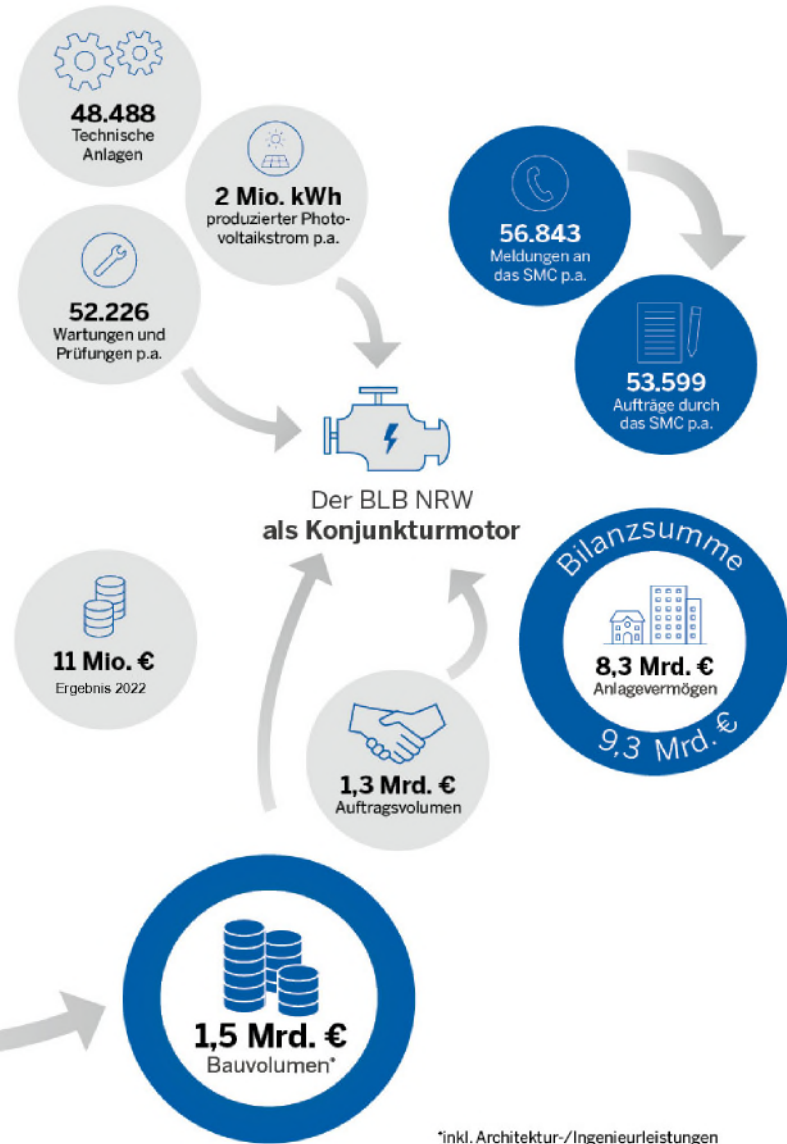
48.488
Technische Anlagen

2 Mio. kWh
produzierter Photovoltaikstrom p.a.

52.226
Wartungen und Prüfungen p.a.

56.843
Meldungen an das SMC p.a.

53.599
Aufträge durch das SMC p.a.

Der BLB NRW
als Konjunkturmotor

Bilanzsumme
8,3 Mrd. €
Anlagevermögen
9,3 Mrd. €

11 Mio. €
Ergebnis 2022

1,3 Mrd. €
Auftragsvolumen

1,5 Mrd. €
Bauvolumen*

*inkl. Architektur-/Ingenieurleistungen